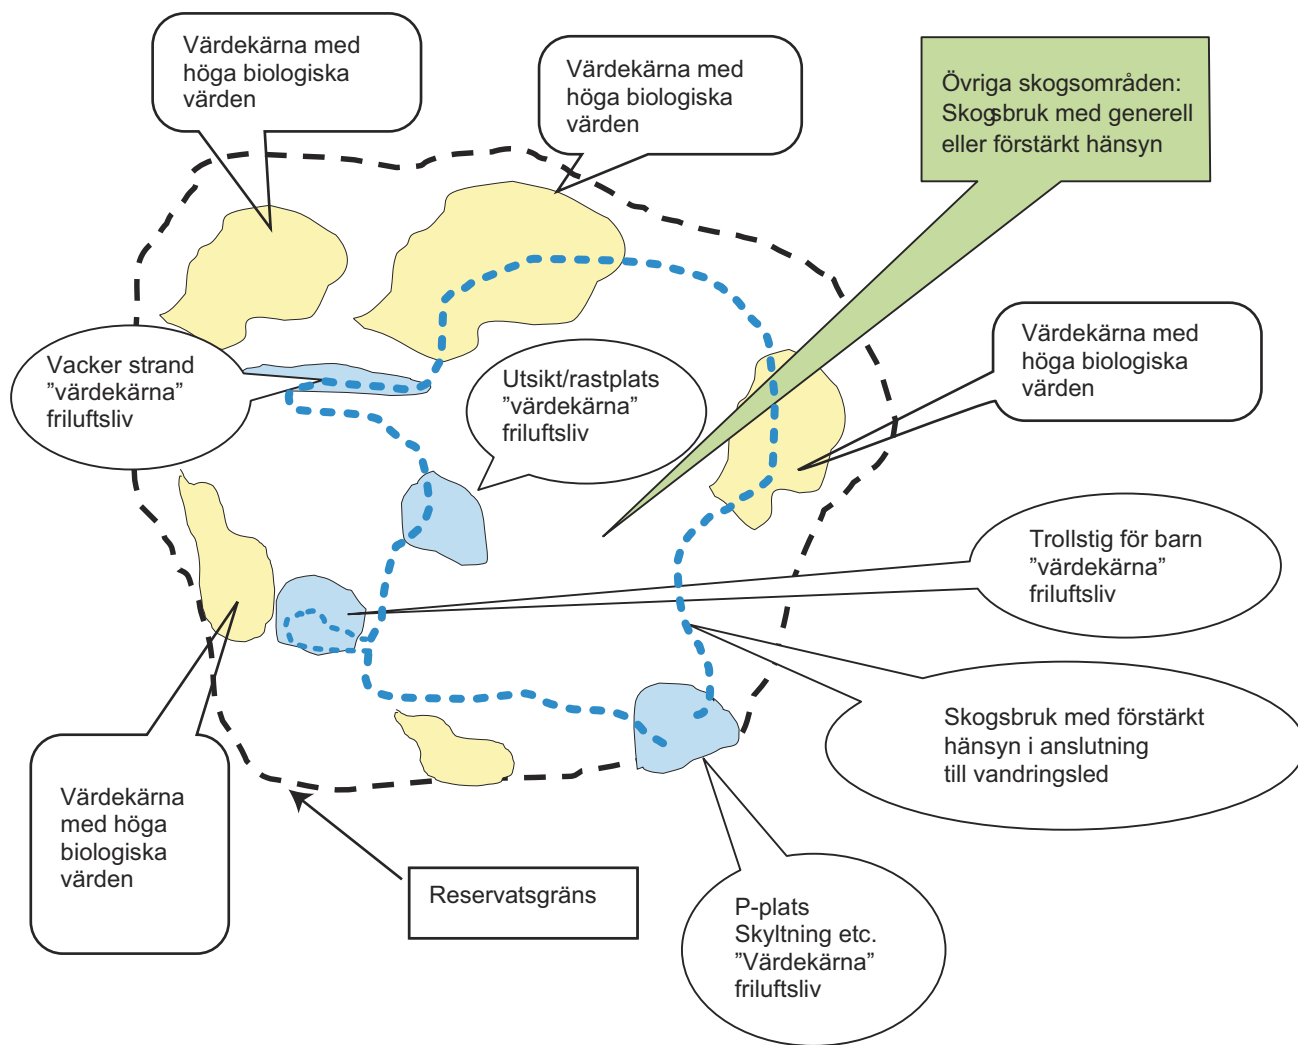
Värdekärna med höga biologiska värden

Värdekärna med höga biologiska värden

Övriga skogsområden: Skogsbruk med generell eller förstärkt hänsyn

Vacker strand ”värdekärna” friluftsliv

Utsikt/rastplats ”värdekärna” friluftsliv

Värdekärna med höga biologiska värden

Trollstig för barn ”värdekärna” friluftsliv

Skogsbruk med förstärkt hänsyn i anslutning till vandringsled

Värdekärna med höga biologiska värden

Reservatsgräns

P-plats Skyltning etc. ”Värdekärna” friluftsliv